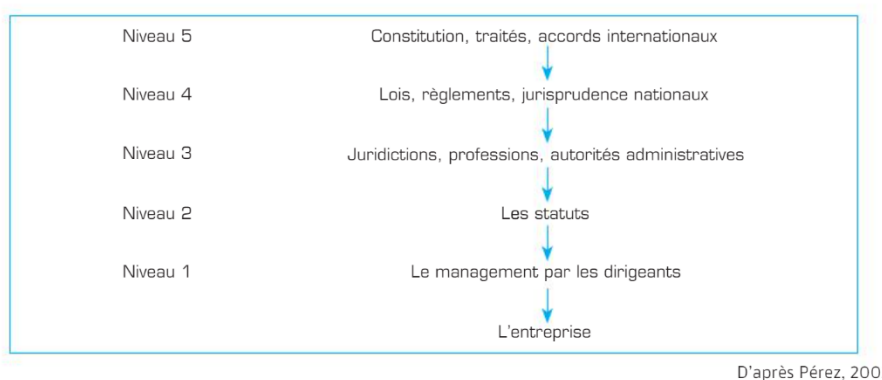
Niveau 5 | Constitution, traités, accords internationaux

Niveau 4 | Lois, règlements, jurisprudence nationaux

Niveau 3 | Juridictions, professions, autorités administratives

Niveau 2 | Les statuts

Niveau 1 | Le management par les dirigeants

L'entreprise

D'après Pérez, 200